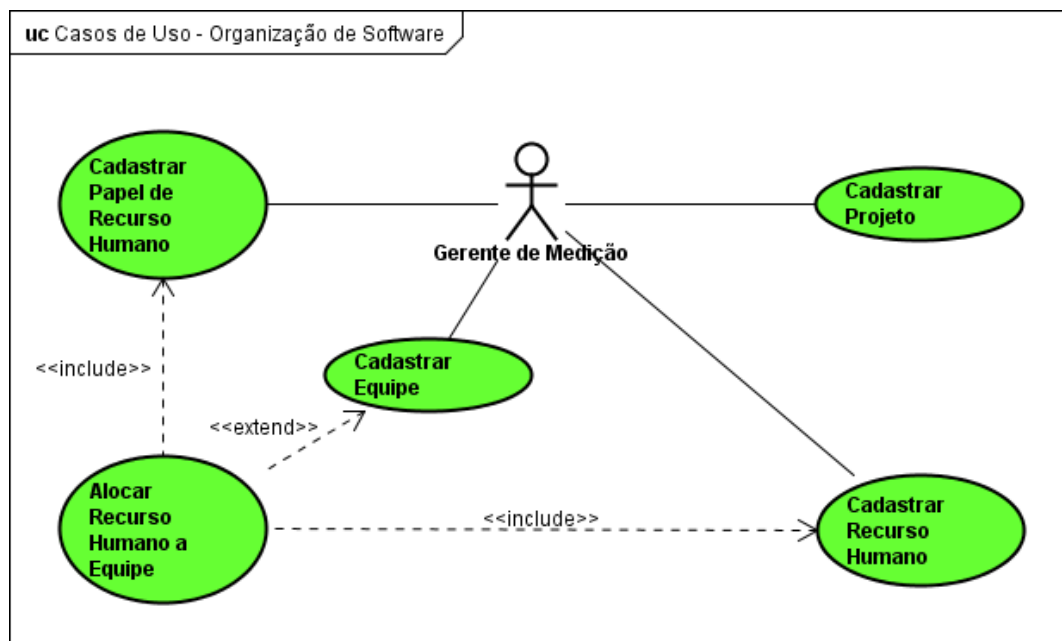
uc Casos de Uso - Organização de Software

Cadastrar Papel de Recurso Humano

Gerente de Medição

Cadastrar Projeto

<<include>>

Cadastrar Equipe

<<extend>>

Alocar Recurso Humano a Equipe

<<include>>

Cadastrar Recurso Humano